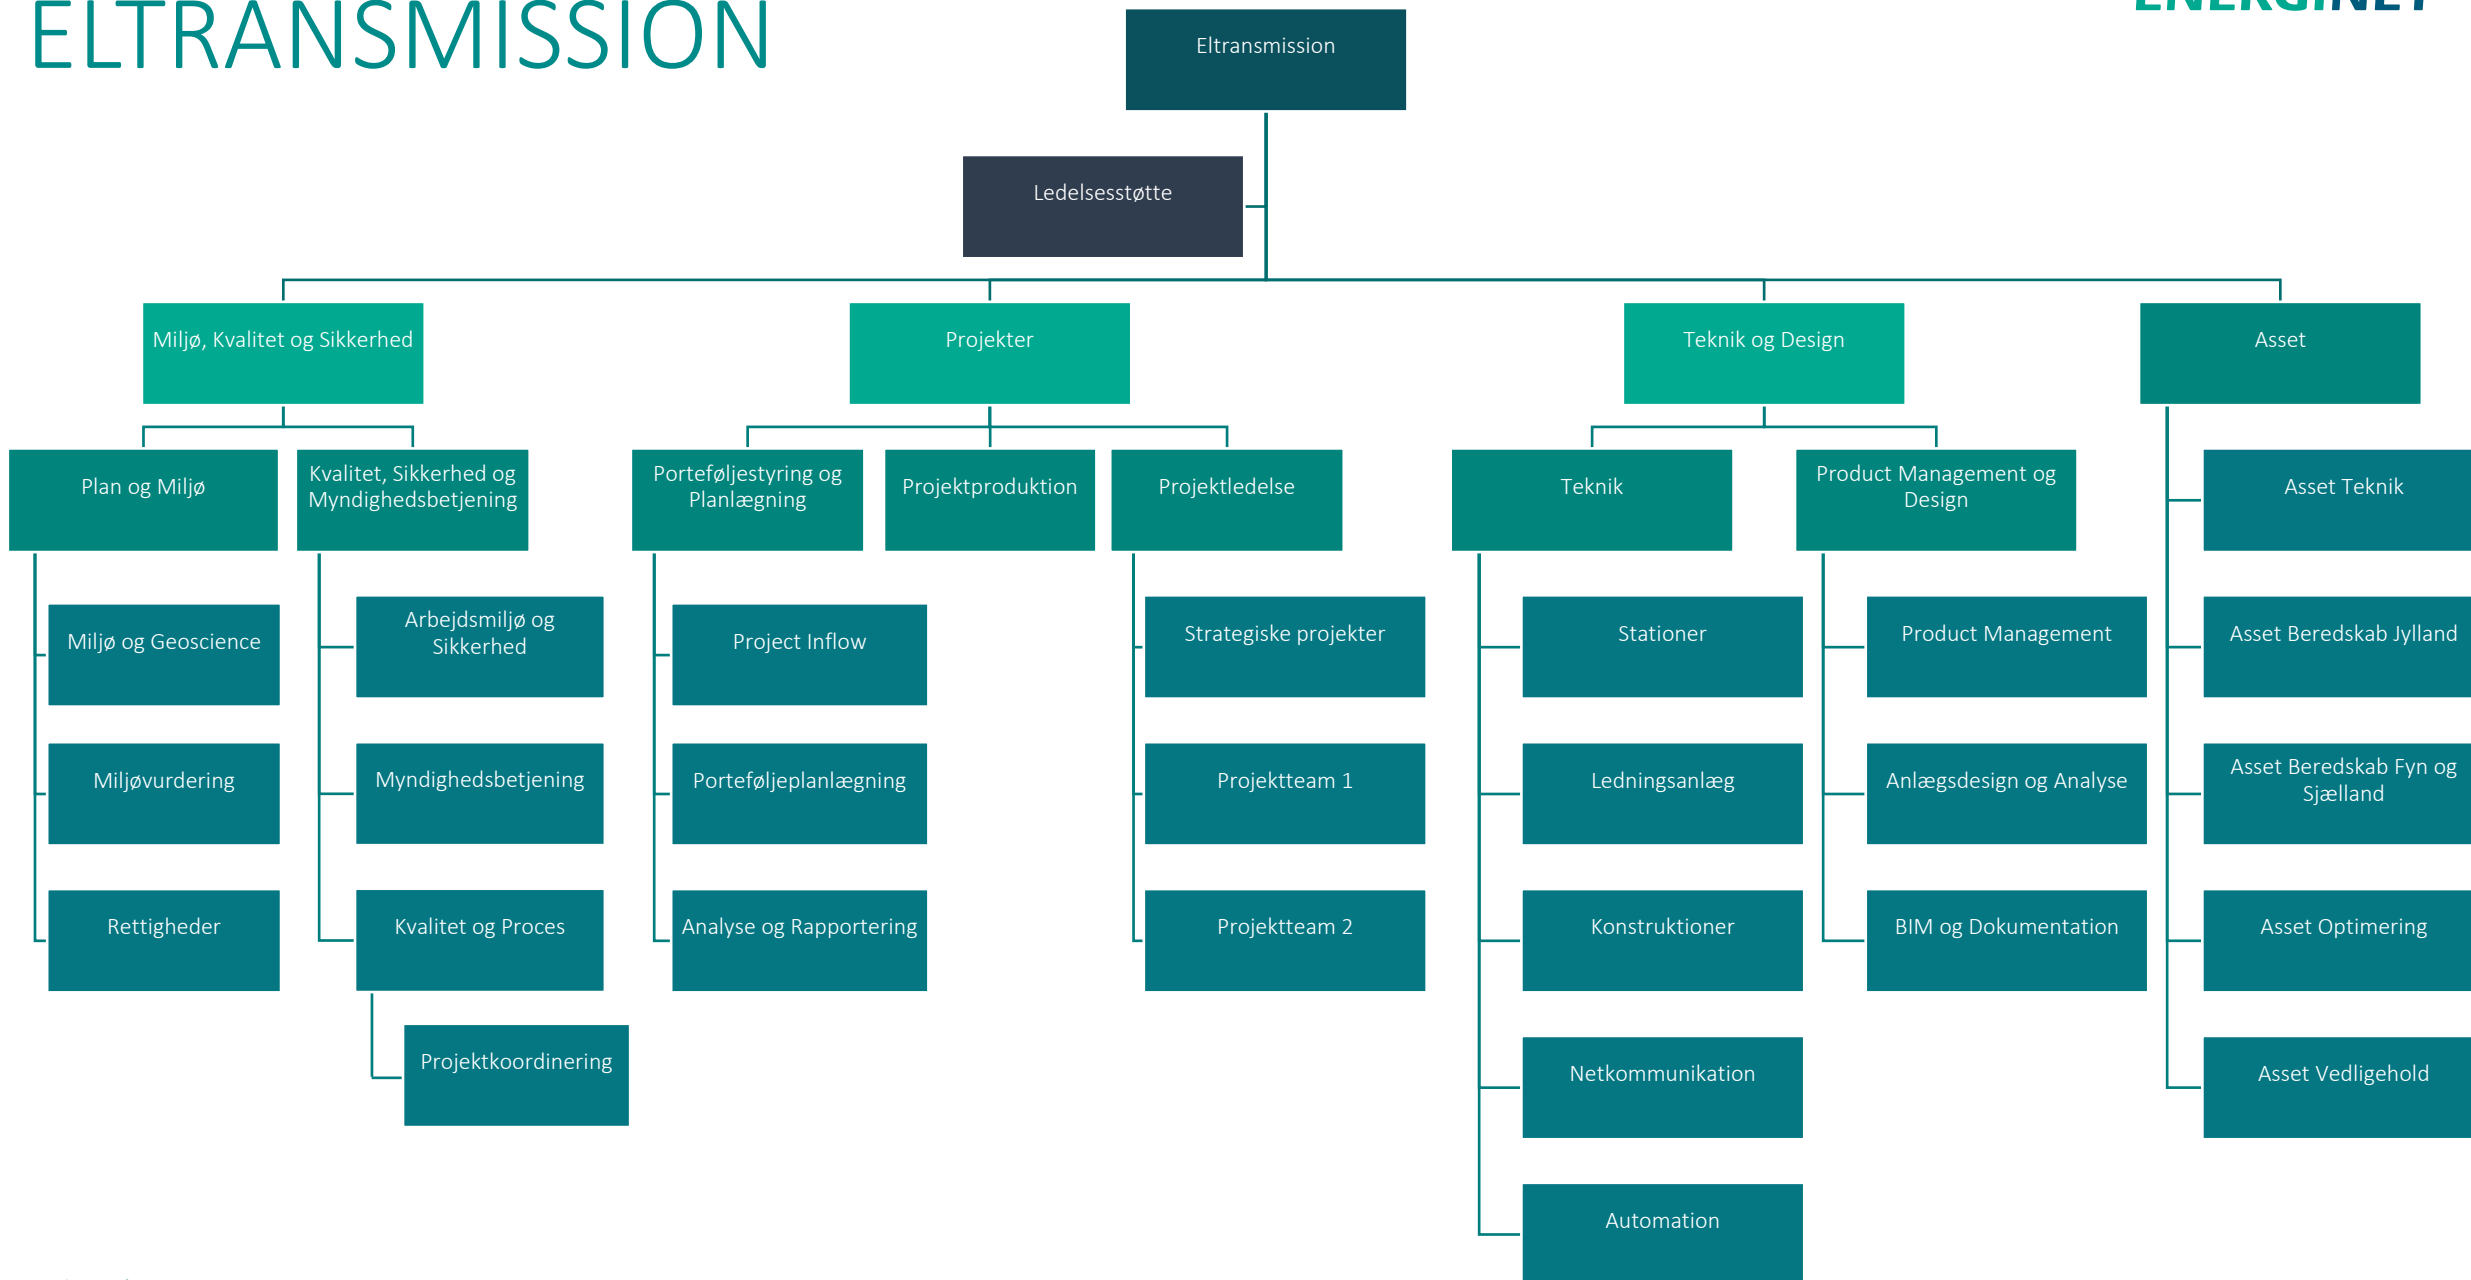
ELTRANSMISSION

ENERGINET

Eltransmission

Ledelsesstøtte

Miljø, Kvalitet og Sikkerhed

Projekter

Teknik og Design

Asset

Plan og Miljø

Kvalitet, Sikkerhed og Myndighedsbetjening

Porteføljestyring og Planlægning

Projektproduktion

Projektledelse

Teknik

Product Management og Design

Asset Teknik

Miljø og Geoscience

Miljøvurdering

Rettigheder

Arbejdsmiljø og Sikkerhed

Myndighedsbetjening

Kvalitet og Proces

Projektkoordinering

Project Inflow

Porteføljeplanlægning

Analyse og Rapportering

Strategiske projekter

Projektteam 1

Projektteam 2

Stationer

Ledningsanlæg

Konstruktioner

Netkommunikation

Automation

Product Management

Anlægsdesign og Analyse

BIM og Dokumentation

Asset Beredskab Jylland

Asset Beredskab Fyn og Sjælland

Asset Optimering

Asset Vedligehold